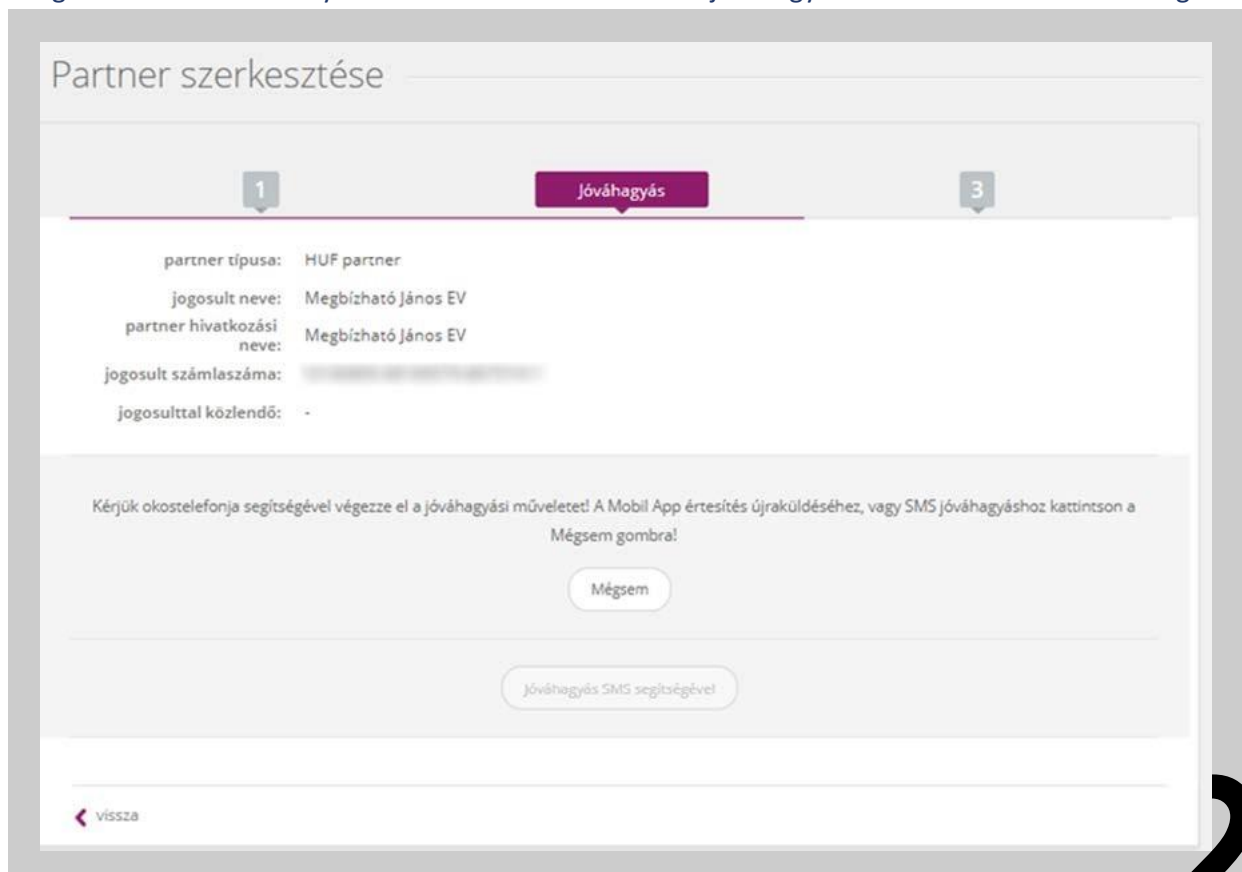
Partner szerkesztése

1

Jóváhagyás

3

partner típusa: HUF partner

jogosult neve: Megbízható János EV

partner hivatkozási neve: Megbízható János EV

jogosult számlaszáma: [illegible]

jogosulttal közlendő: -

Kérjük okostelefonja segítségével végezze el a jóváhagyási műveletet! A Mobil App értesítés újraküldéséhez, vagy SMS jóváhagyáshoz kattintson a Mégsem gombra!

Mégsem

Jóváhagyás SMS segítségével

vissza